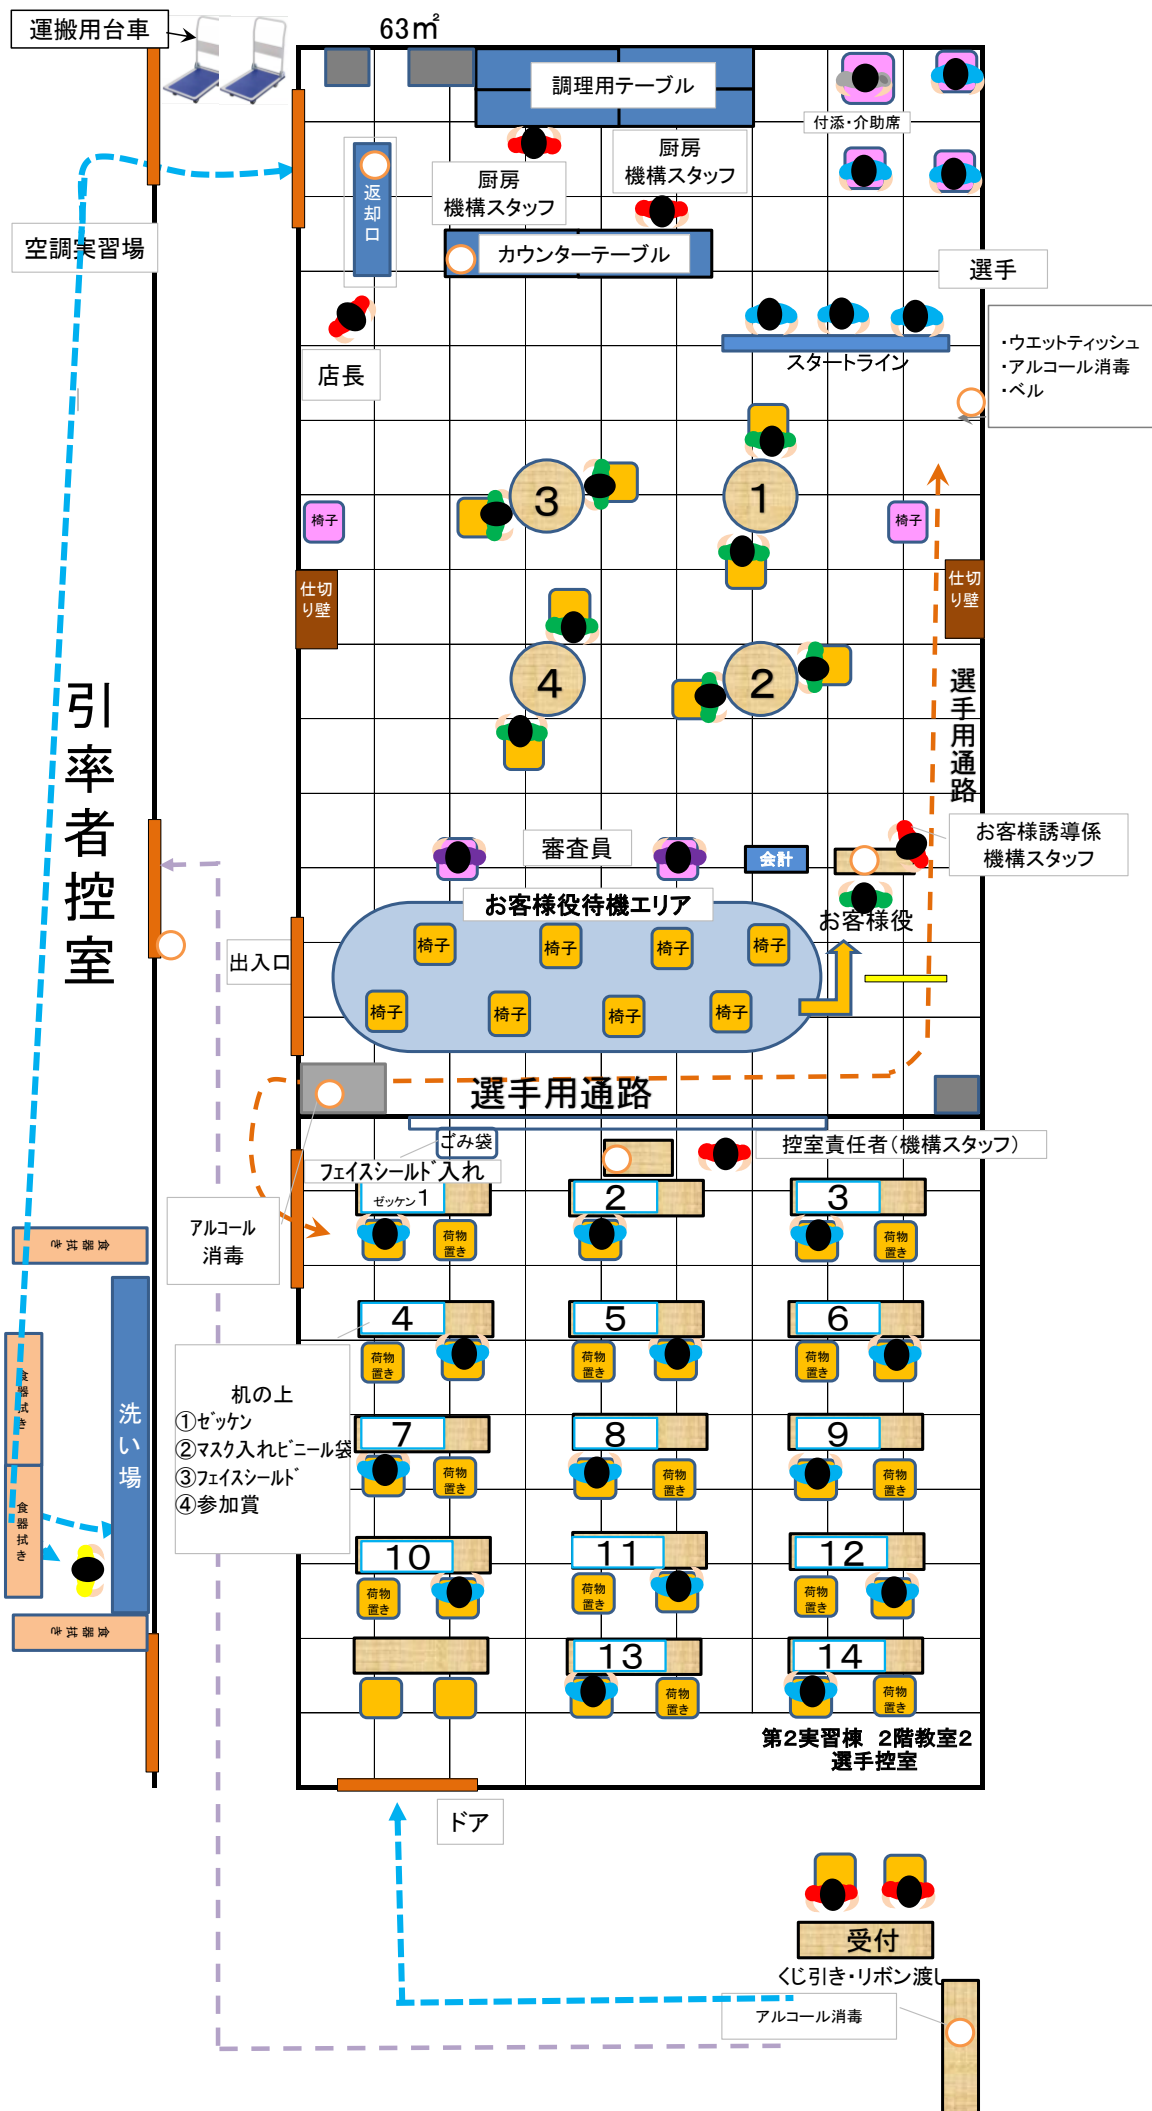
運搬用台車

63㎡

調理用テーブル

付添・介助席

厨房
機構スタッフ

厨房
機構スタッフ

返却口

カウンターテーブル

空調実習場

選手

・ウエットティッシュ
・アルコール消毒
・ベル

店長

スタートライン

3

1

椅子

椅子

仕切り壁

仕切り壁

4

2

引率者控室

選手用通路

審査員

会計

お客様誘導係
機構スタッフ

お客様役待機エリア

お客様役

出入口

椅子 椅子 椅子 椅子

椅子 椅子 椅子 椅子

選手用通路

ごみ袋

控室責任者（機構スタッフ）

フェイスシールド入れ

ｾﾞｯｹﾝ 1

2

3

アルコール
消毒

荷物置き

荷物置き

食器拭き

4

5

6

荷物置き

荷物置き

荷物置き

食器拭き

洗い場

机の上
①ｾﾞｯｹﾝ
②ﾏｽｸ入れﾋﾞﾆｰﾙ袋
③ﾌｪｲｽｼｰﾙﾄﾞ
④参加賞

7

8

9

荷物置き

荷物置き

荷物置き

食器拭き

10

11

12

荷物置き

荷物置き

荷物置き

食器拭き

13

14

荷物置き

荷物置き

第2実習棟　2階教室2
選手控室

ドア

受付

くじ引き・リボン渡し

アルコール消毒